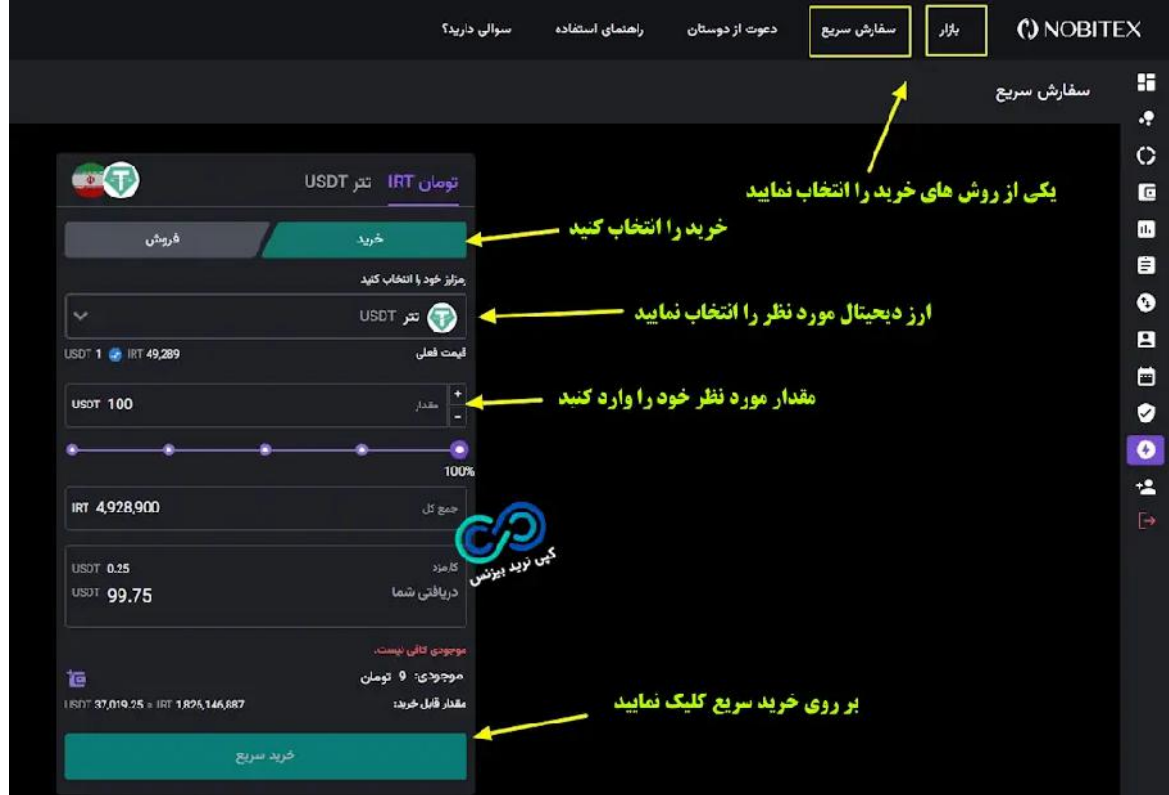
NOBITEX بازار سفارش سریع دعوت از دوستان راهنمای استفاده سوالی دارید؟

سفارش سریع

یکی از روش های خرید را انتخاب نمایید

تومان IRT تتر USDT

خرید فروش

خرید را انتخاب کنید

رمزارز خود را انتخاب کنید

تتر USDT

ارز دیجیتال مورد نظر را انتخاب نمایید

قیمت فعلی USDT 1 IRT 49,289

مقدار USDT 100

مقدار مورد نظر خود را وارد کنید

100%

جمع کل IRT 4,928,900

کارمزد USDT 0.25

دریافتی شما USDT 99.75

کپی ترید بیزنس

موجودی کافی نیست.

موجودی: 0 تومان

مقدار قابل خرید: USDT 37,019.25 = IRT 1,826,146,887

بر روی خرید سریع کلیک نمایید

خرید سریع